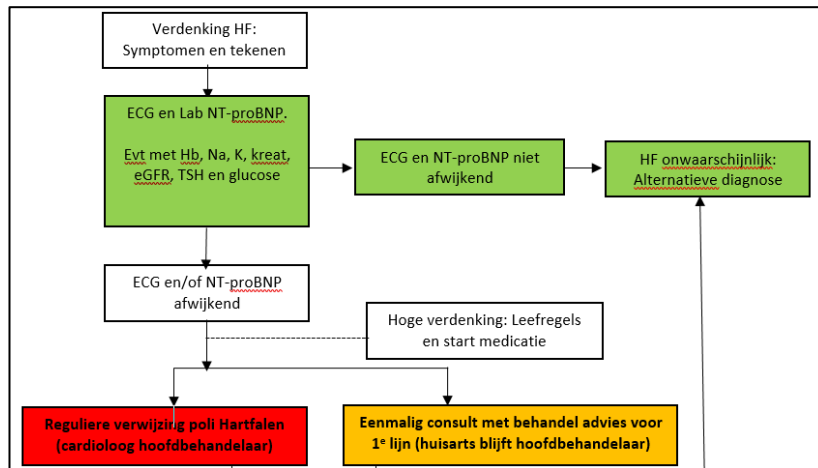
Verdenking HF:
Symptomen en tekenen

ECG en Lab NT-proBNP.

Evt met Hb, Na, K, kreat, eGFR, TSH en glucose

ECG en NT-proBNP niet afwijkend

HF onwaarschijnlijk:
Alternatieve diagnose

ECG en/of NT-proBNP afwijkend

Hoge verdenking: Leefregels en start medicatie

Reguliere verwijzing poli Hartfalen (cardioloog hoofdbehandelaar)

Eenmalig consult met behandel advies voor 1$^e$ lijn (huisarts blijft hoofdbehandelaar)